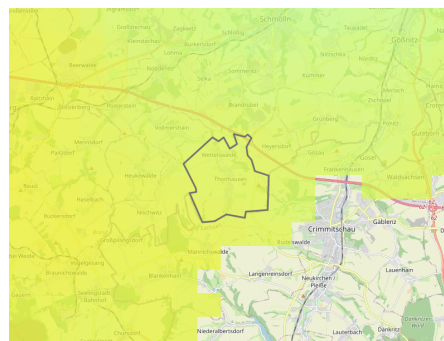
Schmölln
Göllnitz
Großstöbnitz
Kummer
Löhmig
Burkersdorf
Schloßig
Nöbdenitz
Sommeritz
Zschöpel
Beerwalde
Selka
Brandrübel
Ponitz
Zumroda
Baldhau
Kauritz
Gößnitz
Vollmershain
Heyersdorf
Grünberg
Mannichswalde
Heukewalde
Wettelswalde
Pfarrhausen
Frankenhausen
Reuth
Harth
Bünewitz
Gablenz
Crimmitschau
Langenreinsdorf
Lauenhain
Neukirchen/Pleiße
Niederalbertsdorf
Lauterbach
Dänkritz
Seelingstädt
Waldsachsen
Neukirchen